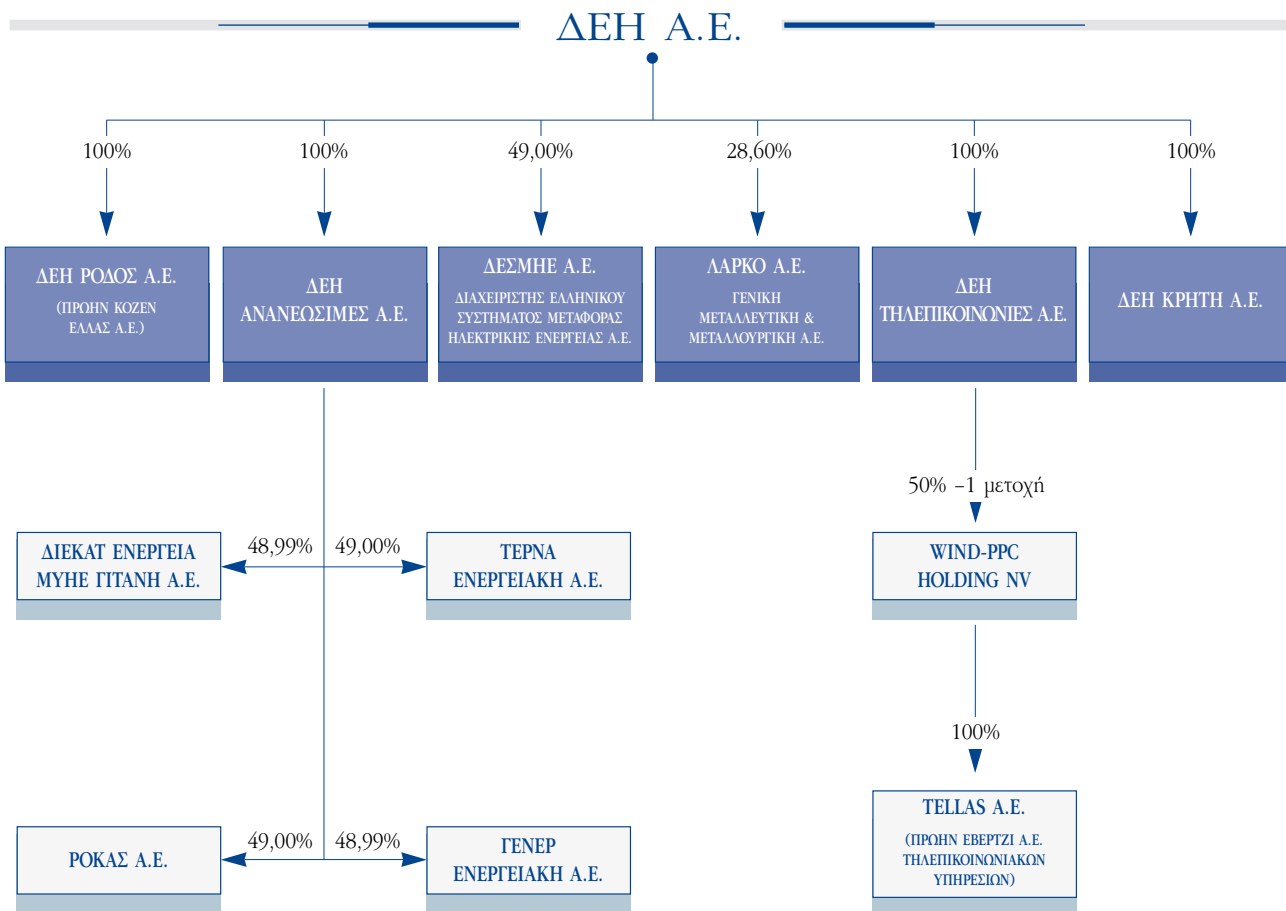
ΔΕΗ Α.Ε.

100%
100%
49,00%
28,60%
100%
100%

ΔΕΗ ΡΟΔΟΣ Α.Ε.
(ΠΡΩΗΝ ΚΟΖΕΝ ΕΛΛΑΣ Α.Ε.)

ΔΕΗ ΑΝΑΝΕΩΣΙΜΕΣ Α.Ε.

ΔΕΣΜΗΕ Α.Ε.
ΔΙΑΧΕΙΡΙΣΤΗΣ ΕΛΛΗΝΙΚΟΥ ΣΥΣΤΗΜΑΤΟΣ ΜΕΤΑΦΟΡΑΣ ΗΛΕΚΤΡΙΚΗΣ ΕΝΕΡΓΕΙΑΣ Α.Ε.

ΛΑΡΚΟ Α.Ε.
ΓΕΝΙΚΗ ΜΕΤΑΛΛΕΥΤΙΚΗ & ΜΕΤΑΛΛΟΥΡΓΙΚΗ Α.Ε.

ΔΕΗ ΤΗΛΕΠΙΚΟΙΝΩΝΙΕΣ Α.Ε.

ΔΕΗ ΚΡΗΤΗ Α.Ε.

50% –1 μετοχή

48,99%
49,00%

ΔΙΕΚΑΤ ΕΝΕΡΓΕΙΑ ΜΥΗΕ ΓΙΤΑΝΗ Α.Ε.

ΤΕΡΝΑ ΕΝΕΡΓΕΙΑΚΗ Α.Ε.

WIND-PPC HOLDING NV

100%

TELLAS A.E.
(ΠΡΩΗΝ ΕΒΕΡΤΖΙ Α.Ε. ΤΗΛΕΠΙΚΟΙΝΩΝΙΑΚΩΝ ΥΠΗΡΕΣΙΩΝ)

49,00%
48,99%

ΡΟΚΑΣ Α.Ε.

ΓΕΝΕΡ ΕΝΕΡΓΕΙΑΚΗ Α.Ε.